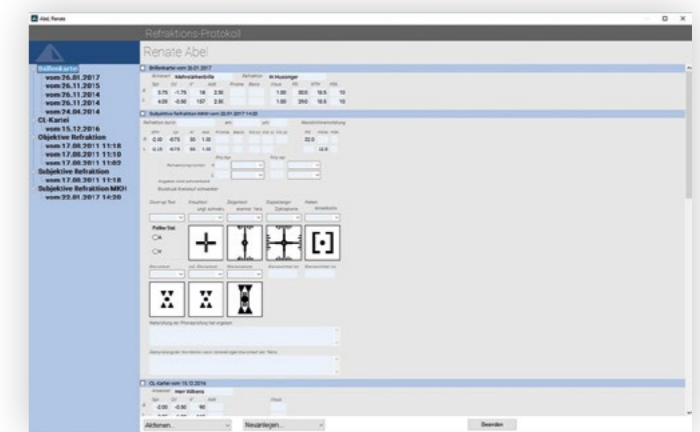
Abel, Renate

Refraktions-Protokoll

Renate Abel

Brillenkarte
vom 26.01.2017
vom 26.11.2015
vom 26.11.2014
vom 26.11.2014
vom 24.04.2014
CL-Kartei
vom 15.12.2016
Objektive Refraktion
vom 17.08.2011 11:18
vom 17.08.2011 11:10
vom 17.08.2011 11:03
Subjektive Refraktion
vom 17.08.2011 11:18
Subjektive Refraktion MKH
vom 22.01.2017 14:20

Brillenkarte vom 26.01.2017

Brillenart Mehrstärkenbrille

Refraktion W.Hussinger

| | Sph | Zyl | A° | Add | Prisma | Basis | Visus | HSA | NTW | PD | |
|---|---|---|---|---|---|---|---|---|---|---|---|
| R | 3.75 | -1.75 | 18 | 2.50 | | | 1.00 | 30.0 | 18.5 | 10 | |
| L | 4.00 | -0.50 | 157 | 2.50 | | | 1.00 | 29.0 | 18.5 | 10 | |

Subjektive Refraktion MKH vom 22.01.2017 14:20

| | sph | zyl | A° | Add | |
|---|---|---|---|---|---|
| R | -0.00 | -0.75 | 30 | 1.00 | 22.0 |
| L | -0.25 | -0.75 | 90 | 1.00 | 22.8 |

Polfilter-Test

Ⓞ R
Ⓞ L

CL-Kartei vom 15.12.2016

Anpasser Herr Wilhams

| | Sph | Zyl | A° | Add | | Visus |
|---|---|---|---|---|---|---|
| R | -2.00 | -0.50 | 90 | | | |

Aktionen...

Neuanlegen...

Beenden